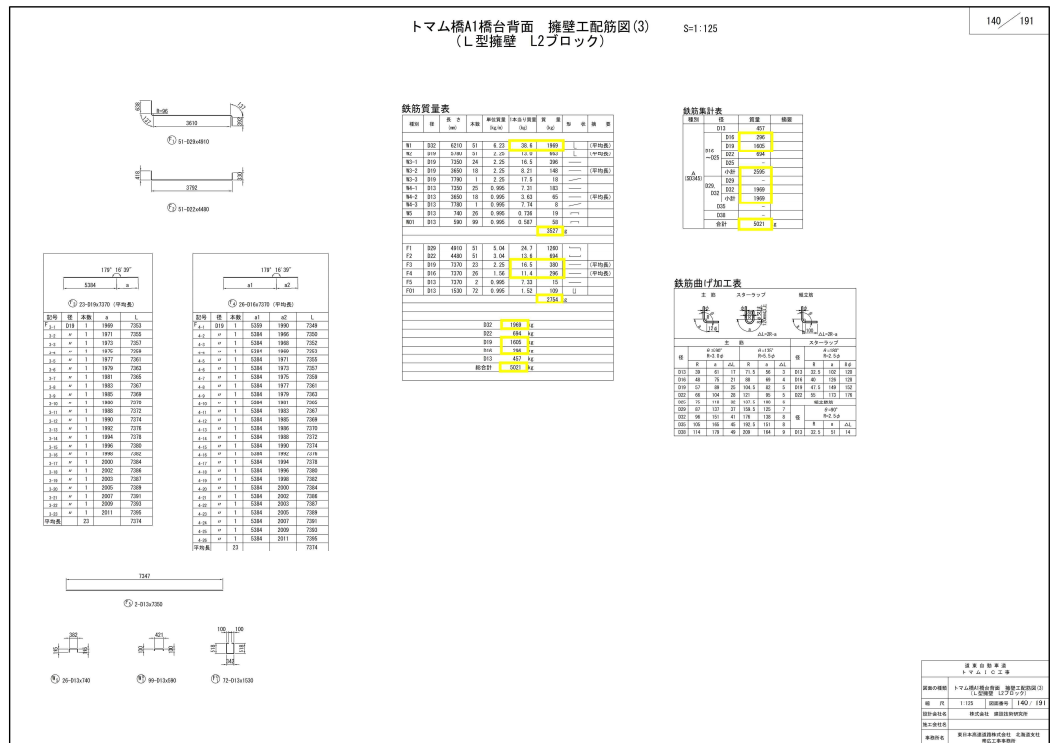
トマム橋A1橋台背面　擁壁工配筋図(3)　S=1:125
（L型擁壁　L2ブロック）

140／191

R=96
3610
Ⓕ 51-D29x4910

418
3762
Ⓕ 51-D22x4480

鉄筋質量表

| 種別 | 径 | 長さ (mm) | 本数 | 単位質量 (kg/m) | 1本当り質量 (kg) | 質量 (kg) | 形状 | 摘要 |
|---|---|---|---|---|---|---|---|---|
| W1 | D32 | 6210 | 51 | 6.23 | 38.6 | 1969 | | (平均長) |
| W2 | D19 | 5780 | 51 | 2.25 | 13.0 | 663 | | (平均長) |
| W3-1 | D19 | 7350 | 24 | 2.25 | 16.5 | 396 | | |
| W3-2 | D19 | 3650 | 18 | 2.25 | 8.21 | 148 | | (平均長) |
| W3-3 | D19 | 7790 | 1 | 2.25 | 17.5 | 18 | | |
| W4-1 | D13 | 7350 | 25 | 0.995 | 7.31 | 183 | | |
| W4-2 | D13 | 3650 | 18 | 0.995 | 3.63 | 65 | | (平均長) |
| W4-3 | D13 | 7780 | 1 | 0.995 | 7.74 | 8 | | |
| W5 | D13 | 740 | 26 | 0.995 | 0.736 | 19 | | |
| W01 | D13 | 590 | 99 | 0.995 | 0.587 | 58 | | |
| | | | | | | 3527 | g | |
| F1 | D29 | 4910 | 51 | 5.04 | 24.7 | 1260 | | |
| F2 | D22 | 4480 | 51 | 3.04 | 13.6 | 694 | | |
| F3 | D19 | 7370 | 23 | 2.25 | 16.5 | 380 | | (平均長) |
| F4 | D16 | 7370 | 26 | 1.56 | 11.4 | 296 | | (平均長) |
| F5 | D13 | 7370 | 2 | 0.995 | 7.33 | 15 | | |
| F01 | D13 | 1530 | 72 | 0.995 | 1.52 | 109 | | |
| | | | | | | 2754 | g | |

D32 1969 kg
D22 694 kg
D19 1605 kg
D16 296 kg
D13 457 kg
総合計 5021 kg

鉄筋集計表

| 種別 | 径 | 質量 | 摘要 |
|---|---|---|---|
| A (SD345) | D13 | 457 | |
| | D16 | 296 | |
| | D19 | 1605 | |
| | D22 | 694 | |
| | D25 | - | |
| | 小計 | 2595 | |
| | D29 | - | |
| | D32 | 1969 | |
| | 小計 | 1969 | |
| | D35 | - | |
| | D38 | - | |
| | 合計 | 5021 | g |

鉄筋曲げ加工表
主筋　スターラップ　補足筋

179° 16' 39"
5384　a
Ⓕ 23-D19x7370 (平均長)

| 記号 | 径 | 本数 | a | L |
|---|---|---|---|---|
| F3-1 | D19 | 1 | 1969 | 7353 |
| 3-2 | 〃 | 1 | 1971 | 7355 |
| 3-3 | 〃 | 1 | 1973 | 7357 |
| 3-4 | 〃 | 1 | 1975 | 7359 |
| 3-5 | 〃 | 1 | 1977 | 7361 |
| 3-6 | 〃 | 1 | 1979 | 7363 |
| 3-7 | 〃 | 1 | 1981 | 7365 |
| 3-8 | 〃 | 1 | 1983 | 7367 |
| 3-9 | 〃 | 1 | 1985 | 7369 |
| 3-10 | 〃 | 1 | 1988 | 7370 |
| 3-11 | 〃 | 1 | 1988 | 7372 |
| 3-12 | 〃 | 1 | 1990 | 7374 |
| 3-13 | 〃 | 1 | 1992 | 7376 |
| 3-14 | 〃 | 1 | 1994 | 7378 |
| 3-15 | 〃 | 1 | 1996 | 7380 |
| 3-16 | 〃 | 1 | 1998 | 7382 |
| 3-17 | 〃 | 1 | 2000 | 7384 |
| 3-18 | 〃 | 1 | 2002 | 7386 |
| 3-19 | 〃 | 1 | 2003 | 7387 |
| 3-20 | 〃 | 1 | 2005 | 7389 |
| 3-21 | 〃 | 1 | 2007 | 7391 |
| 3-22 | 〃 | 1 | 2009 | 7393 |
| 3-23 | 〃 | 1 | 2011 | 7395 |
| 平均長 | | 23 | | 7374 |

179° 16' 39"
a1　a2
Ⓕ 26-D16x7370 (平均長)

| 記号 | 径 | 本数 | a1 | a2 | L |
|---|---|---|---|---|---|
| F4-1 | D16 | 1 | 5359 | 1990 | 7349 |
| 4-2 | 〃 | 1 | 5384 | 1966 | 7350 |
| 4-3 | 〃 | 1 | 5384 | 1968 | 7352 |
| 4-4 | 〃 | 1 | 5384 | 1969 | 7353 |
| 4-5 | 〃 | 1 | 5384 | 1971 | 7355 |
| 4-6 | 〃 | 1 | 5384 | 1973 | 7357 |
| 4-7 | 〃 | 1 | 5384 | 1975 | 7359 |
| 4-8 | 〃 | 1 | 5384 | 1977 | 7361 |
| 4-9 | 〃 | 1 | 5384 | 1979 | 7363 |
| 4-10 | 〃 | 1 | 5384 | 1981 | 7365 |
| 4-11 | 〃 | 1 | 5384 | 1983 | 7367 |
| 4-12 | 〃 | 1 | 5384 | 1985 | 7369 |
| 4-13 | 〃 | 1 | 5384 | 1986 | 7370 |
| 4-14 | 〃 | 1 | 5384 | 1988 | 7372 |
| 4-15 | 〃 | 1 | 5384 | 1990 | 7374 |
| 4-16 | 〃 | 1 | 5384 | 1992 | 7376 |
| 4-17 | 〃 | 1 | 5384 | 1994 | 7378 |
| 4-18 | 〃 | 1 | 5384 | 1996 | 7380 |
| 4-19 | 〃 | 1 | 5384 | 1998 | 7382 |
| 4-20 | 〃 | 1 | 5384 | 2000 | 7384 |
| 4-21 | 〃 | 1 | 5384 | 2002 | 7386 |
| 4-22 | 〃 | 1 | 5384 | 2003 | 7387 |
| 4-23 | 〃 | 1 | 5384 | 2005 | 7389 |
| 4-24 | 〃 | 1 | 5384 | 2007 | 7391 |
| 4-25 | 〃 | 1 | 5384 | 2009 | 7393 |
| 4-26 | 〃 | 1 | 5384 | 2011 | 7395 |
| 平均長 | | 23 | | | 7374 |

7347
Ⓕ 2-D13x7350

382
Ⓦ 26-D13x740

431
Ⓦ 99-D13x590

100　100
342
Ⓕ 72-D13x1530

道東自動車道
トマムIC工事

| 図面の種類 | トマム橋A1橋台背面　擁壁工配筋図(3)（L型擁壁　L2ブロック） |
|---|---|
| 縮尺 | 1:125　図面番号 140／191 |
| 設計会社名 | 株式会社 構築技術研究所 |
| 施工会社名 | |
| 事務所名 | 東日本高速道路株式会社 北海道支社 帯広工事事務所 |